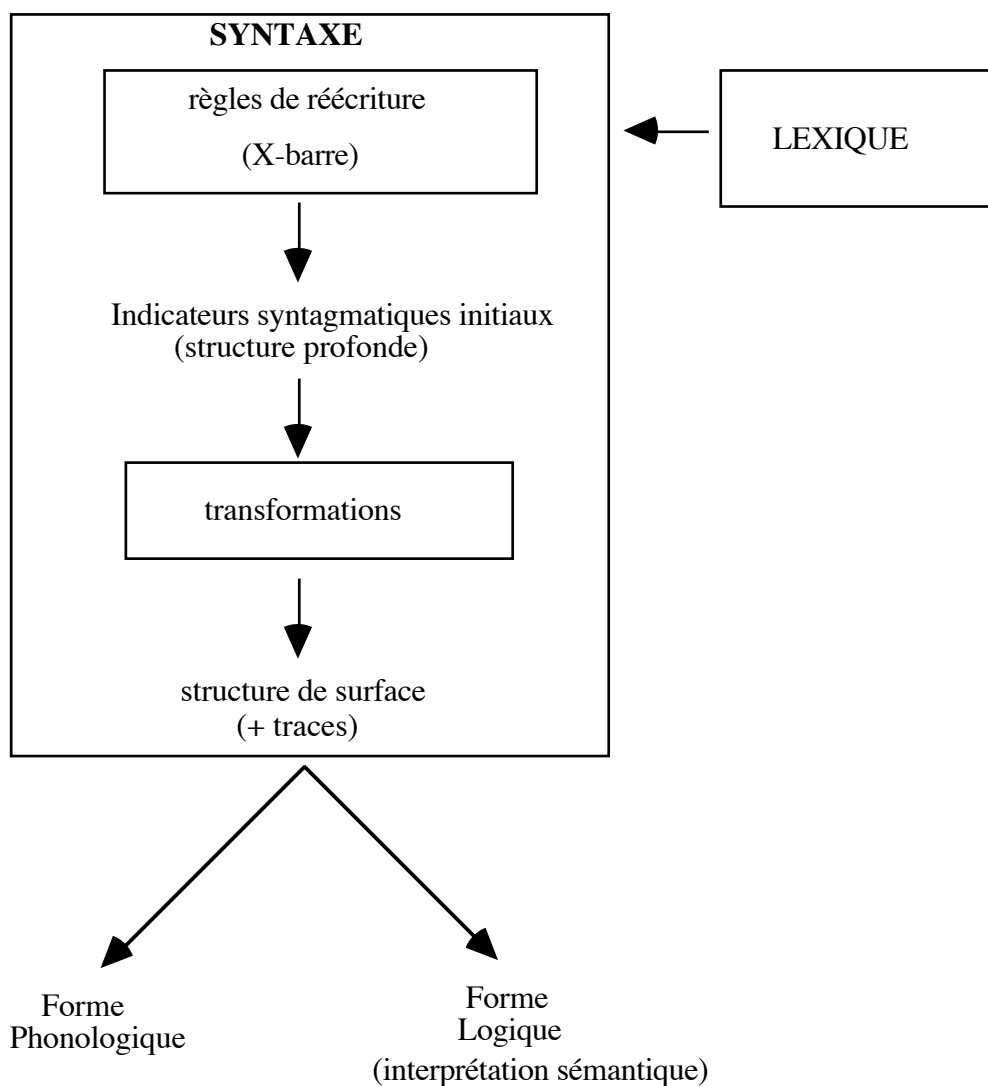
SYNTAXE

règles de réécriture

(X-barre)

LEXIQUE

Indicateurs syntagmatiques initiaux
(structure profonde)

transformations

structure de surface
(+ traces)

Forme
Phonologique

Forme
Logique
(interprétation sémantique)